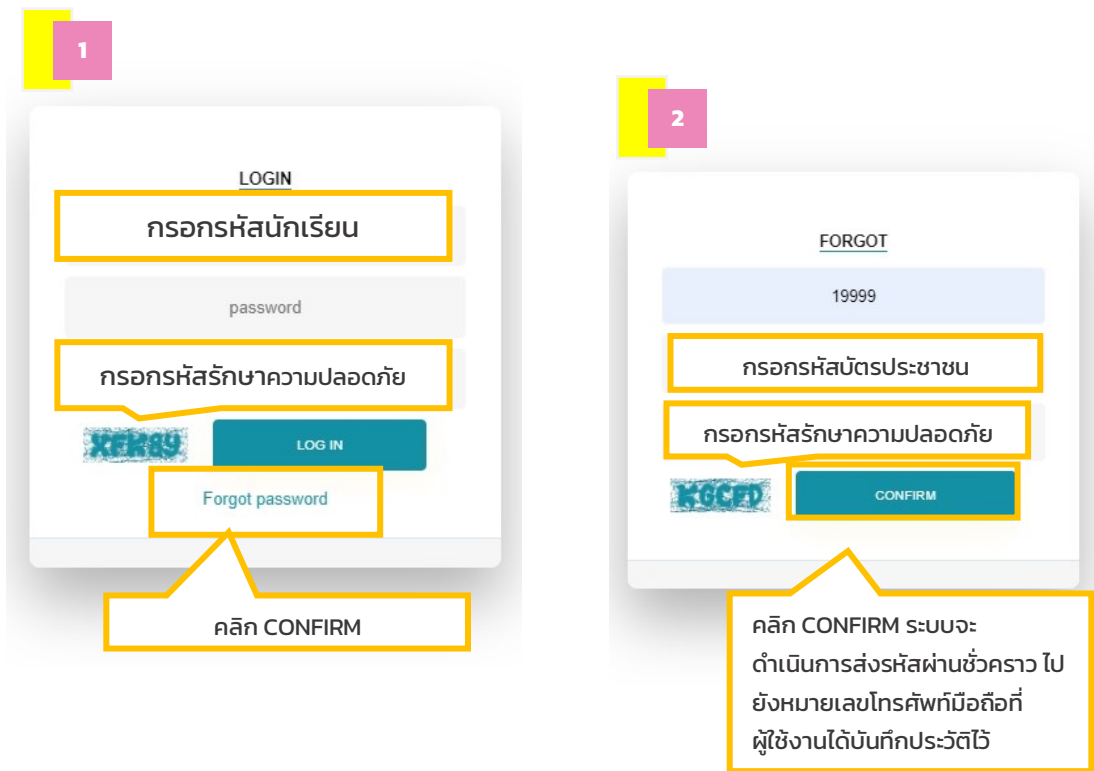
1

LOGIN

กรอกรหัสนักเรียน

password

กรอกรหัสรักษาความปลอดภัย

XFK8Y

LOG IN

Forgot password

คลิก CONFIRM

2

FORGOT

19999

กรอกรหัสบัตรประชาชน

กรอกรหัสรักษาความปลอดภัย

K6CFD

CONFIRM

คลิก CONFIRM ระบบจะดำเนินการส่งรหัสผ่านชั่วคราว ไปยังหมายเลขโทรศัพท์มือถือที่ผู้ใช้งานได้บันทึกประวัติไว้